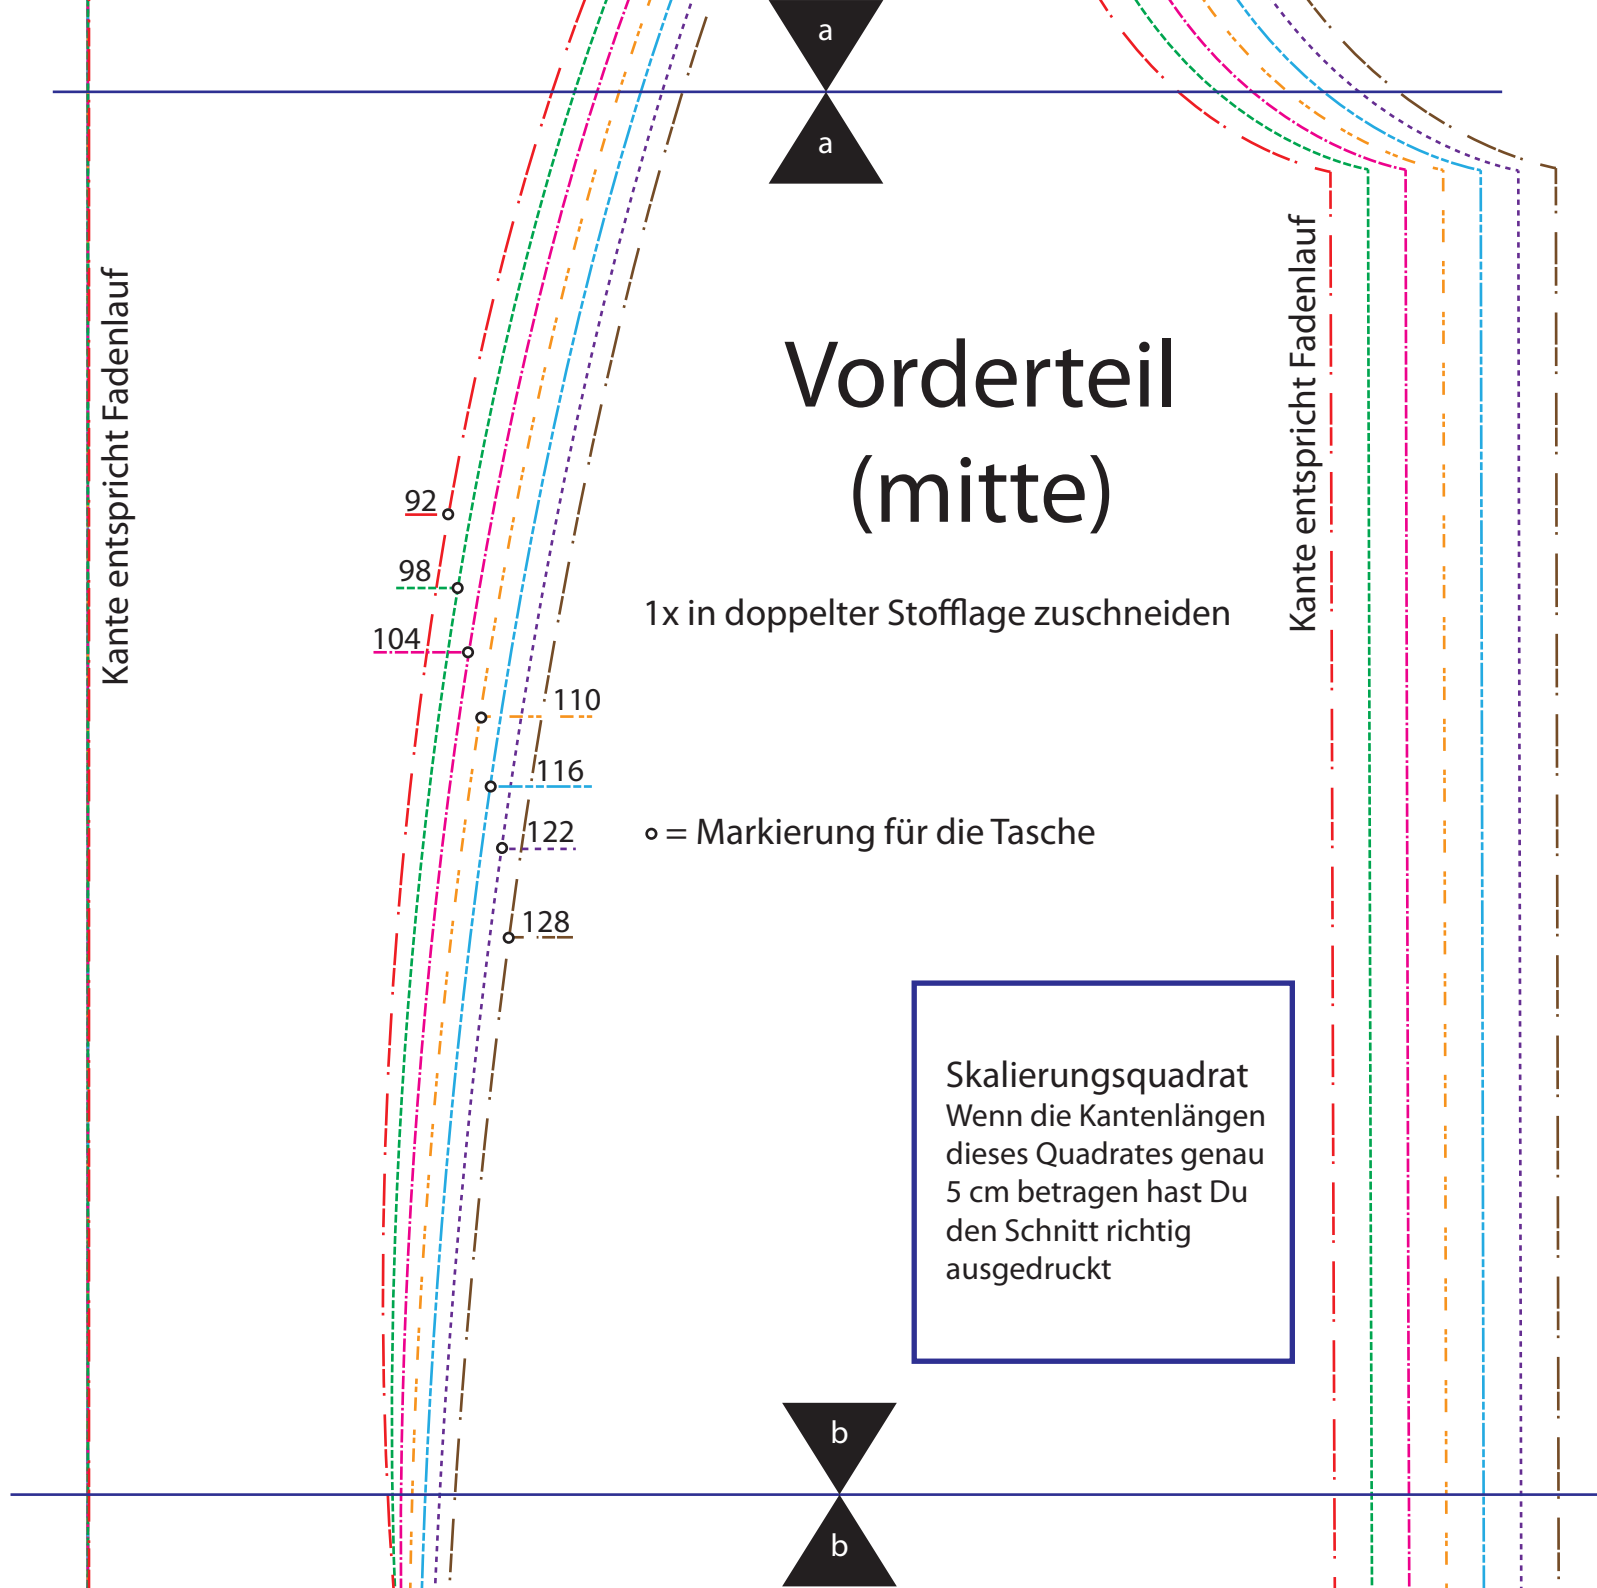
a

a

Kante entspricht Fadenlauf

Vorderteil (mitte)

Kante entspricht Fadenlauf

92

98

104

110

116

122

128

1x in doppelter Stofflage zuschneiden

∘ = Markierung für die Tasche

Skalierungsquadrat
Wenn die Kantenlängen dieses Quadrates genau 5 cm betragen hast Du den Schnitt richtig ausgedruckt

b

b